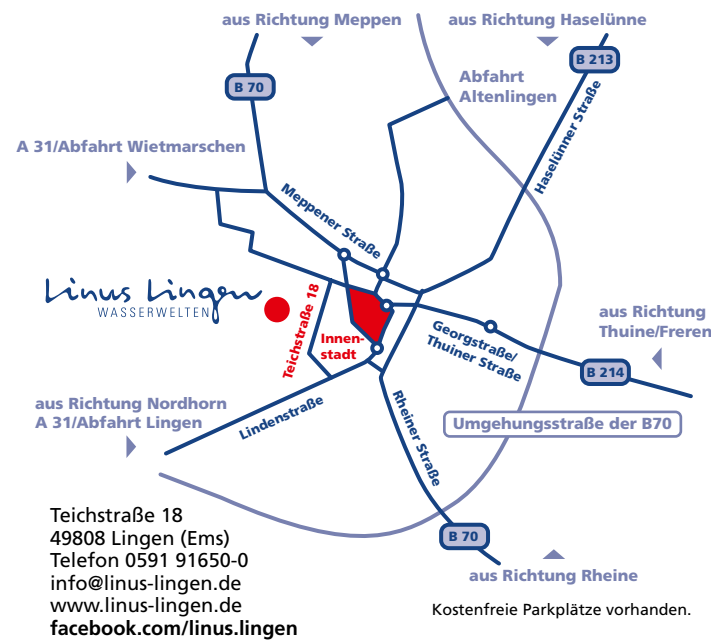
aus Richtung Meppen

aus Richtung Haselünne

B 213

B 70

Abfahrt Altenlingen

A 31/Abfahrt Wietmarschen

Haselünner Straße

Meppener Straße

Linus Lingen
WASSERWELTEN

Teichstraße 18

Innenstadt

aus Richtung Thuine/Freren

Georgstraße/ Thuiner Straße

B 214

aus Richtung Nordhorn A 31/Abfahrt Lingen

Lindenstraße

Rheiner Straße

Umgehungsstraße der B70

B 70

aus Richtung Rheine

Teichstraße 18
49808 Lingen (Ems)
Telefon 0591 91650-0
info@linus-lingen.de
www.linus-lingen.de
facebook.com/linus.lingen

Kostenfreie Parkplätze vorhanden.